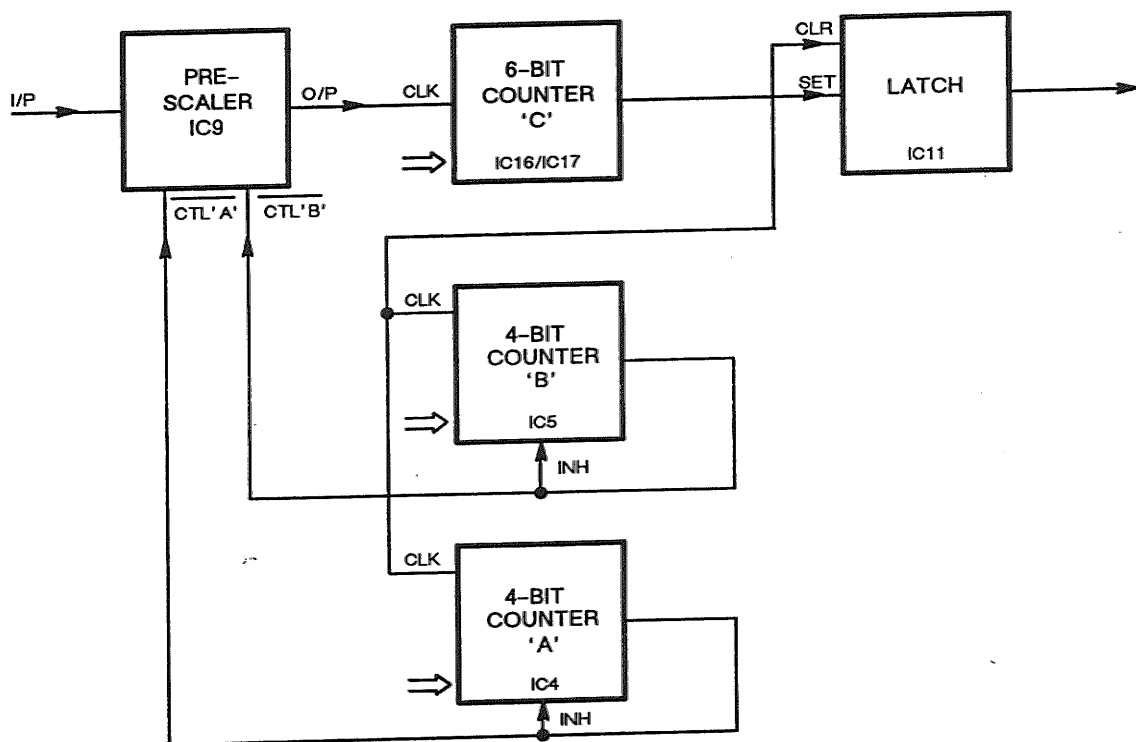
I/P

PRE-
SCALER
IC9

O/P

$\overline{\text{CTL'A'}}$ $\overline{\text{CTL'B'}}$

CLK

6-BIT
COUNTER
'C'

IC16/IC17

CLR

SET

LATCH

IC11

CLK

4-BIT
COUNTER
'B'

IC5

INH

CLK

4-BIT
COUNTER
'A'

IC4

INH